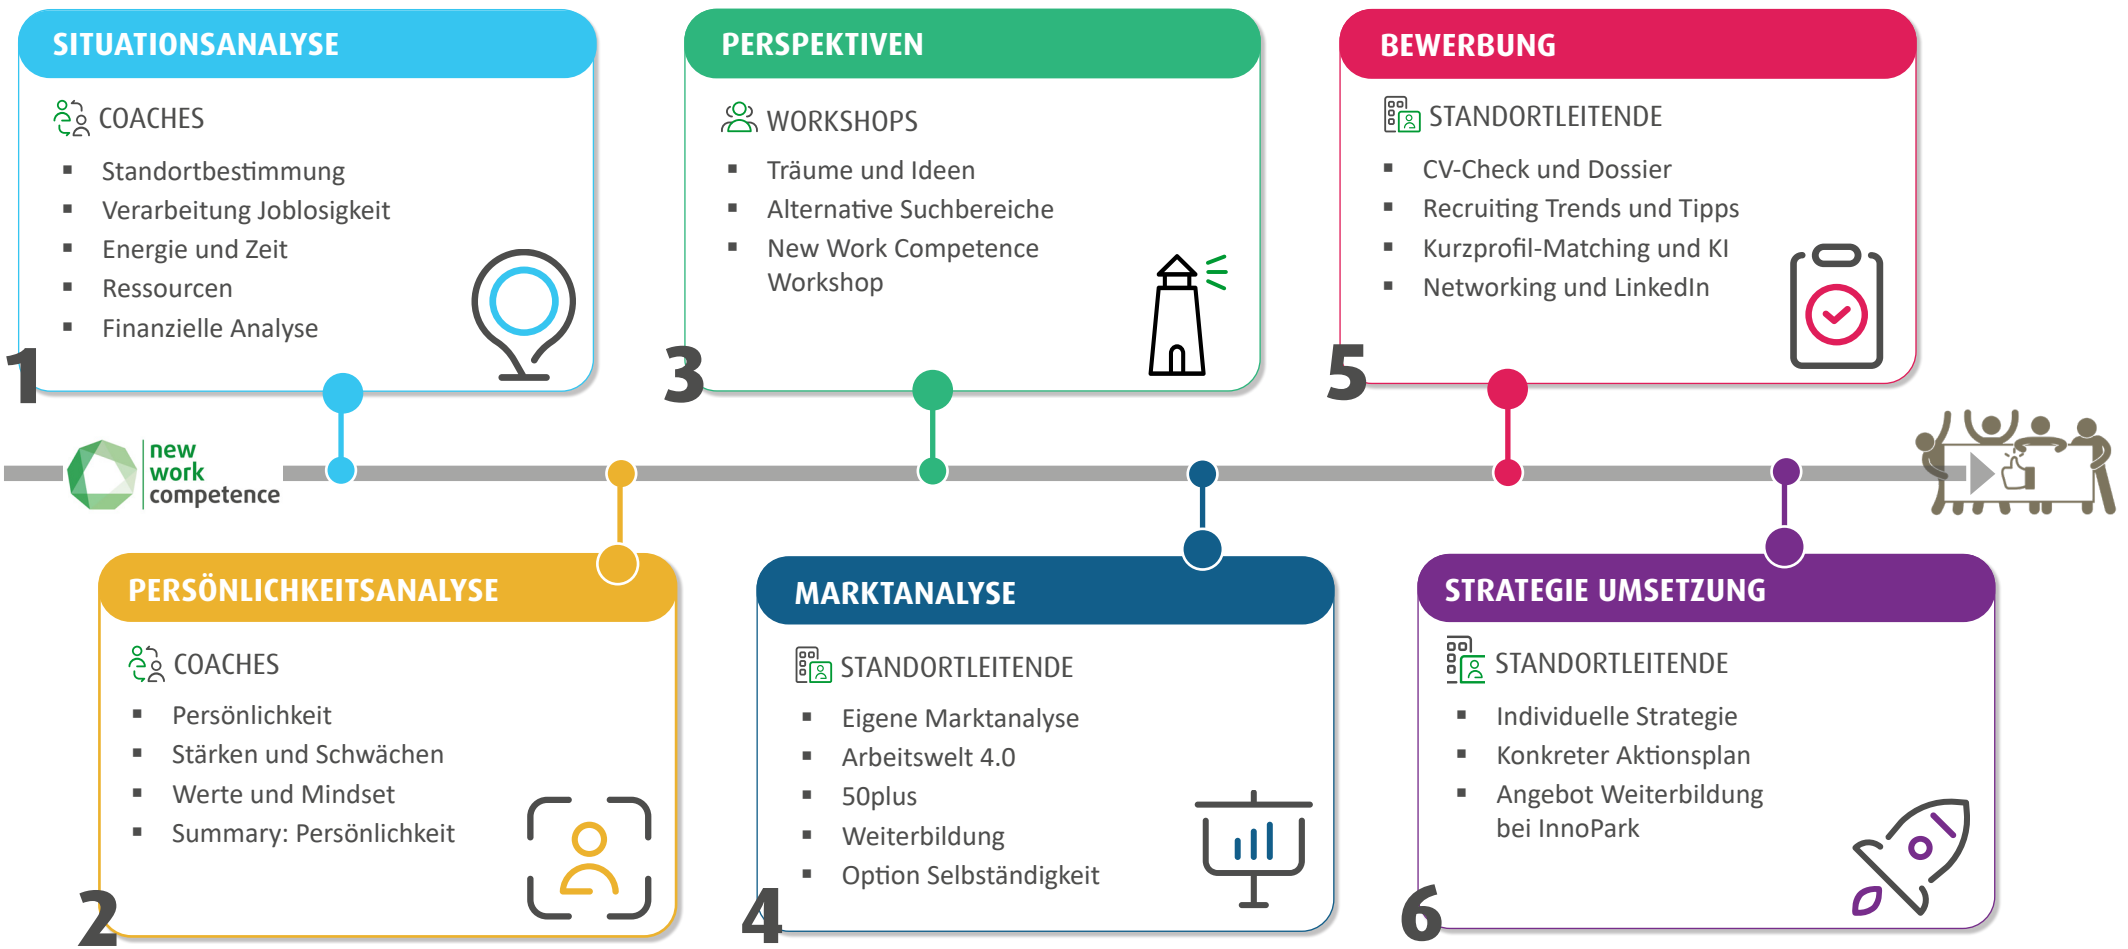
SITUATIONSANALYSE

COACHES

- Standortbestimmung
- Verarbeitung Joblosigkeit
- Energie und Zeit
- Ressourcen
- Finanzielle Analyse

1

PERSPEKTIVEN

WORKSHOPS

- Träume und Ideen
- Alternative Suchbereiche
- New Work Competence Workshop

3

BEWERBUNG

STANDORTLEITENDE

- CV-Check und Dossier
- Recruiting Trends und Tipps
- Kurzprofil-Matching und KI
- Networking und LinkedIn

5

new work competence

PERSÖNLICHKEITSANALYSE

COACHES

- Persönlichkeit
- Stärken und Schwächen
- Werte und Mindset
- Summary: Persönlichkeit

2

MARKTANALYSE

STANDORTLEITENDE

- Eigene Marktanalyse
- Arbeitswelt 4.0
- 50plus
- Weiterbildung
- Option Selbständigkeit

4

STRATEGIE UMSETZUNG

STANDORTLEITENDE

- Individuelle Strategie
- Konkreter Aktionsplan
- Angebot Weiterbildung bei InnoPark

6